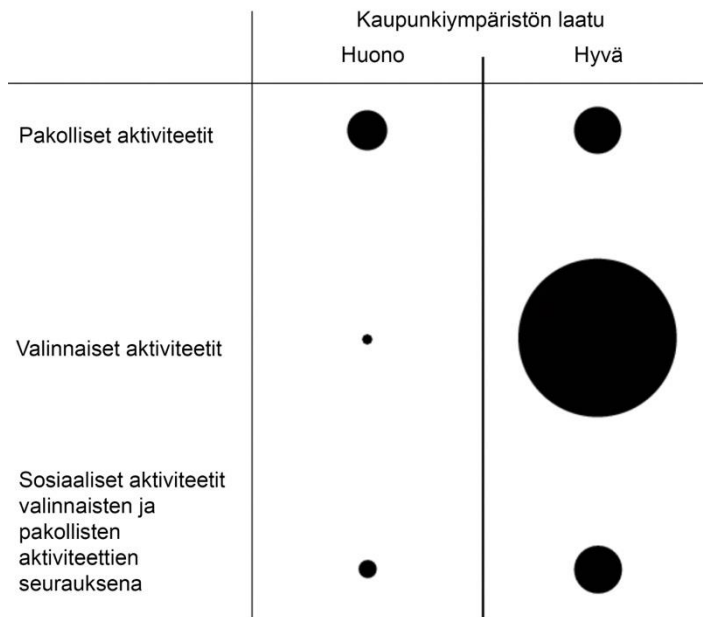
| | Kaupunkiympäristön laatu: Huono | Kaupunkiympäristön laatu: Hyvä |
|---|---|---|
| Pakolliset aktiviteetit | | |
| Valinnaiset aktiviteetit | | |
| Sosiaaliset aktiviteetit valinnaisten ja pakollisten aktiviteettien seurauksena | | |